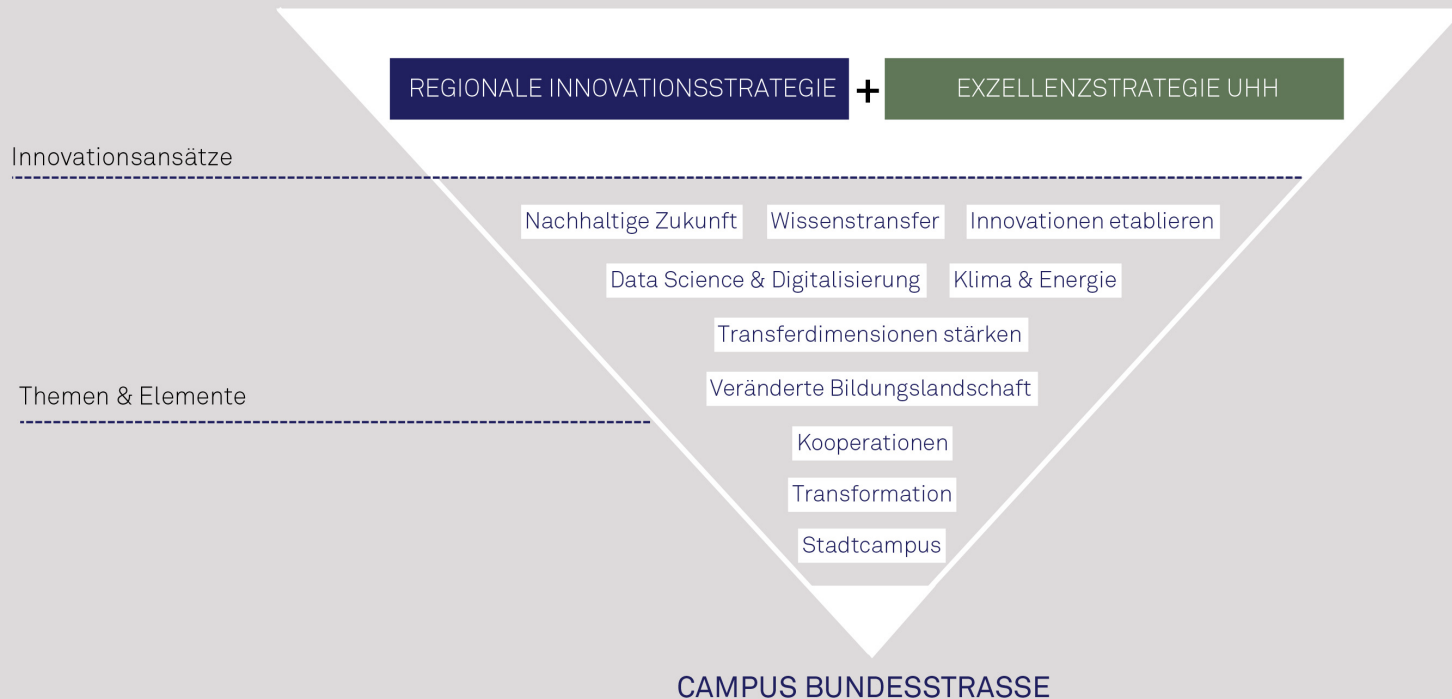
REGIONALE INNOVATIONSSTRATEGIE + EXZELLENZSTRATEGIE UHH

Innovationsansätze

Nachhaltige Zukunft Wissenstransfer Innovationen etablieren

Data Science & Digitalisierung Klima & Energie

Transferdimensionen stärken

Themen & Elemente

Veränderte Bildungslandschaft

Kooperationen

Transformation

Stadtcampus

CAMPUS BUNDESSTRASSE